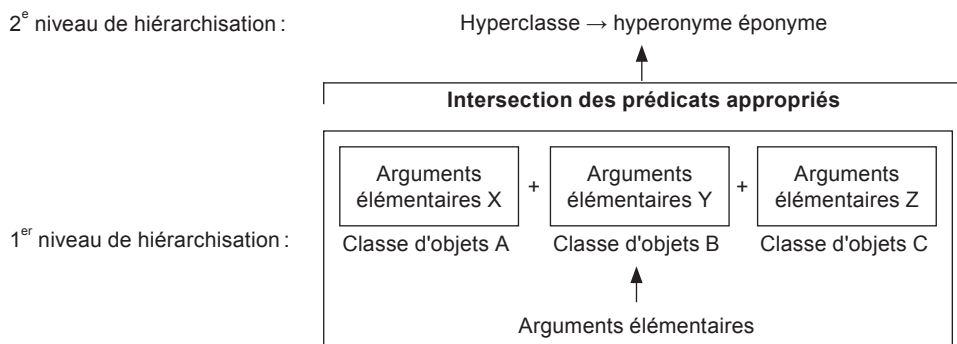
2$^{e}$ niveau de hiérarchisation :

Hyperclasse → hyperonyme éponyme

Intersection des prédicats appropriés

1$^{er}$ niveau de hiérarchisation :

Arguments élémentaires X + Arguments élémentaires Y + Arguments élémentaires Z

Classe d'objets A

Classe d'objets B

Classe d'objets C

Arguments élémentaires